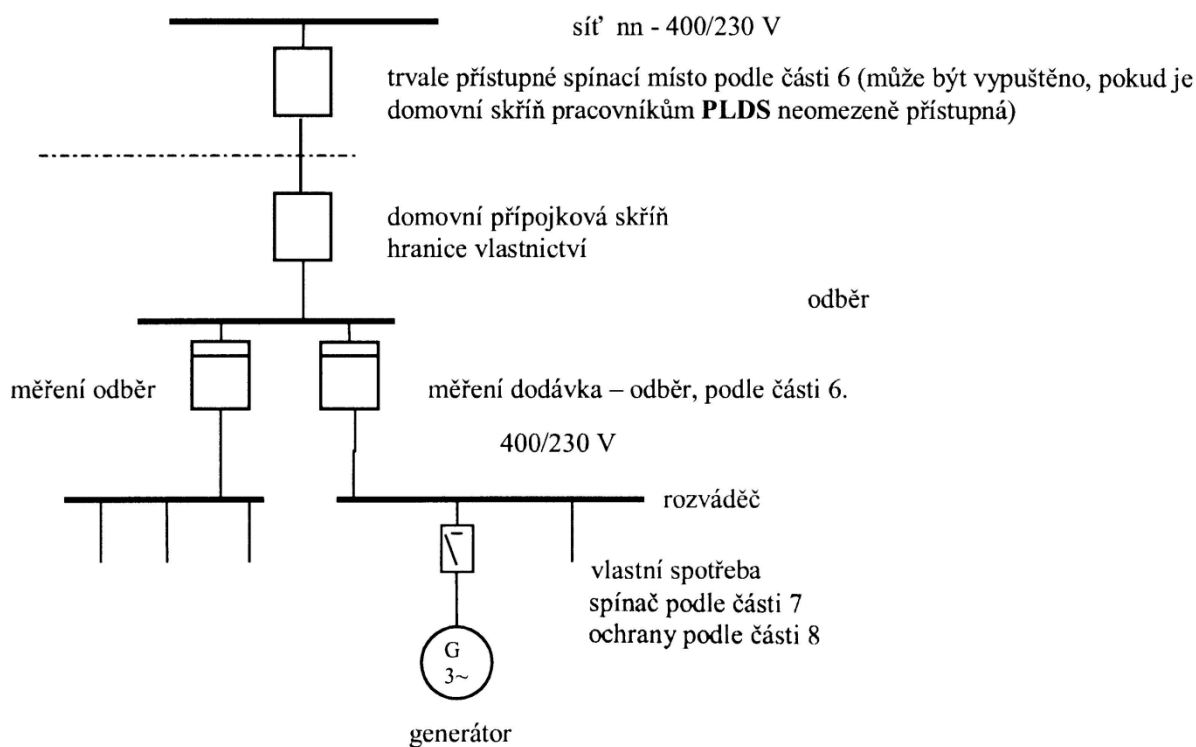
síť nn - 400/230 V

trvale přístupné spínací místo podle části 6 (může být vypuštěno, pokud je domovní skříň pracovníkům **PLDS** neomezeně přístupná)

domovní přípojková skříň
hranice vlastnictví

odběr

měření odběr

měření dodávka – odběr, podle části 6.

400/230 V

rozváděč

vlastní spotřeba
spínač podle části 7
ochrany podle části 8

G
3~

generátor